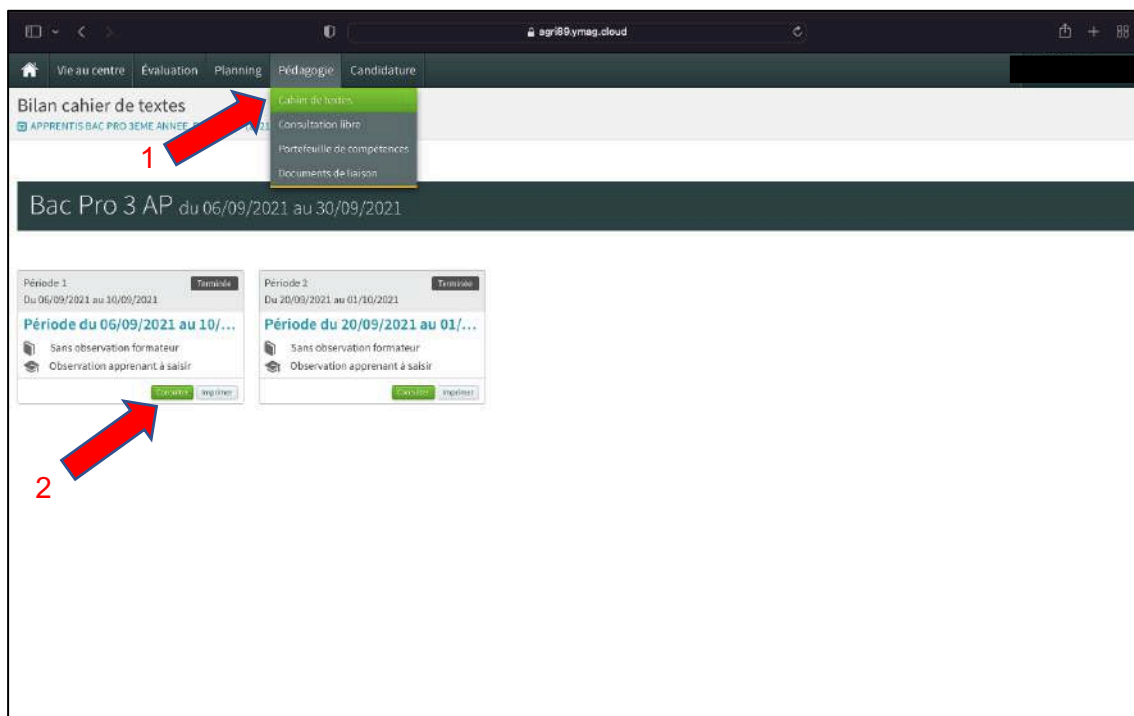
agri89.ymag.cloud

Vie au centre Évaluation Planning Pédagogie Candidature

Cahier de textes
Consultation libre
Portefeuille de compétences
Documents de liaison

Bilan cahier de textes
APPRENTIS BAC PRO 3EME ANNEE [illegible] 21

1

Bac Pro 3 AP du 06/09/2021 au 30/09/2021

Période 1
Du 06/09/2021 au 10/09/2021
Terminée
Période du 06/09/2021 au 10/...
Sans observation formateur
Observation apprenant à saisir
Consulter Imprimer

Période 2
Du 20/09/2021 au 01/10/2021
Terminée
Période du 20/09/2021 au 01/...
Sans observation formateur
Observation apprenant à saisir
Consulter Imprimer

2